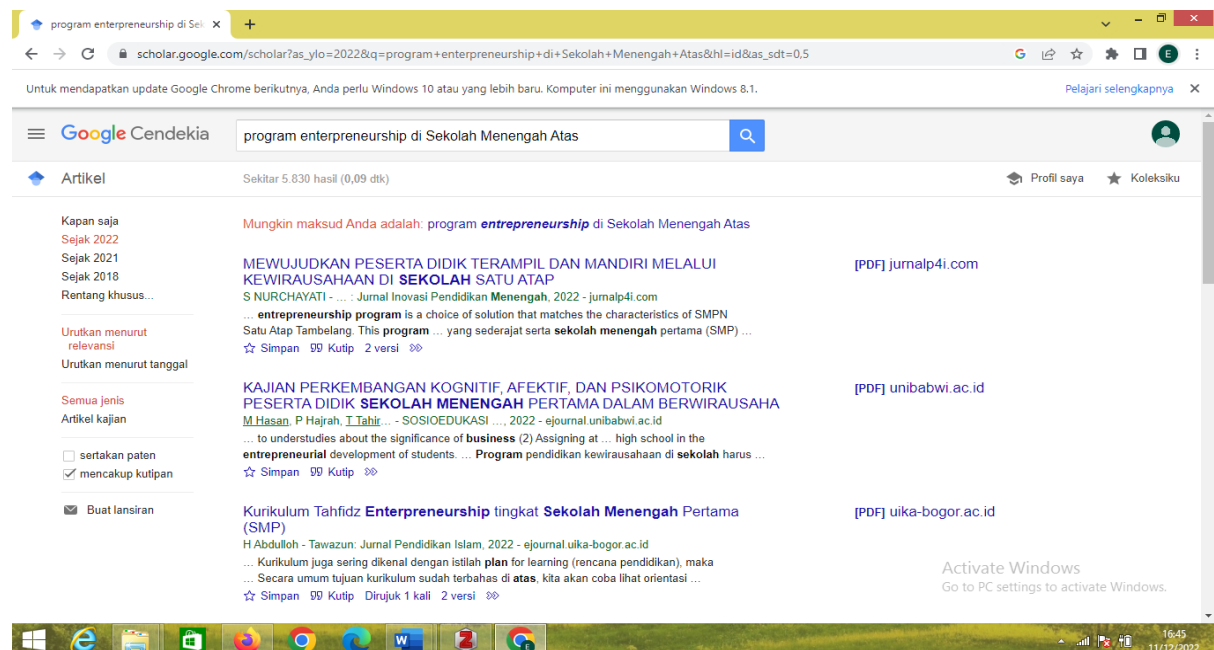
program enterpreneurship di Sek ×
+

scholar.google.com/scholar?as_ylo=2022&q=program+enterpreneurship+di+Sekolah+Menengah+Atas&hl=id&as_sdt=0,5

Untuk mendapatkan update Google Chrome berikutnya, Anda perlu Windows 10 atau yang lebih baru. Komputer ini menggunakan Windows 8.1.
Pelajari selengkapnya

Google Cendekia
program enterpreneurship di Sekolah Menengah Atas

Artikel
Sekitar 5.830 hasil (0,09 dtk)
Profil saya
Koleksiku

Kapan saja
Sejak 2022
Sejak 2021
Sejak 2018
Rentang khusus...

Urutkan menurut relevansi
Urutkan menurut tanggal

Semua jenis
Artikel kajian

sertakan paten
mencakup kutipan

Buat lansiran

Mungkin maksud Anda adalah: program *entrepreneurship* di Sekolah Menengah Atas

MEWUJUDKAN PESERTA DIDIK TERAMPIL DAN MANDIRI MELALUI KEWIRAUSAHAAN DI SEKOLAH SATU ATAP
[PDF] jurnalp4i.com
S NURCHAYATI - ... : Jurnal Inovasi Pendidikan Menengah, 2022 - jurnalp4i.com
... entrepreneurship program is a choice of solution that matches the characteristics of SMPN Satu Atap Tambelang. This program ... yang sederajat serta sekolah menengah pertama (SMP) ...
Simpan Kutip 2 versi

KAJIAN PERKEMBANGAN KOGNITIF, AFEKTIF, DAN PSIKOMOTORIK PESERTA DIDIK SEKOLAH MENENGAH PERTAMA DALAM BERWIRAUSAHA
[PDF] unibabwi.ac.id
M Hasan, P Hajrah, T Tahir... - SOSIOEDUKASI ..., 2022 - ejournal.unibabwi.ac.id
... to understudies about the significance of business (2) Assigning at ... high school in the entrepreneurial development of students. ... Program pendidikan kewirausahaan di sekolah harus ...
Simpan Kutip

Kurikulum Tahfidz Enterpreneurship tingkat Sekolah Menengah Pertama (SMP)
[PDF] uika-bogor.ac.id
H Abdulloh - Tawazun: Jurnal Pendidikan Islam, 2022 - ejournal.uika-bogor.ac.id
... Kurikulum juga sering dikenal dengan istilah plan for learning (rencana pendidikan), maka
... Secara umum tujuan kurikulum sudah terbahas di atas, kita akan coba lihat orientasi ...
Simpan Kutip Dirujuk 1 kali 2 versi

Activate Windows
Go to PC settings to activate Windows.

16:45
11/12/2022